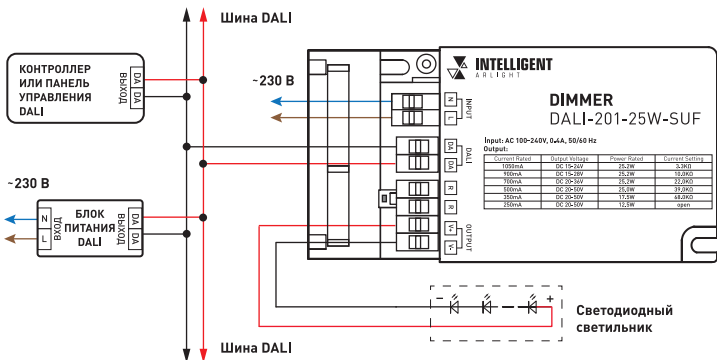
Шина DALI

КОНТРОЛЛЕР ИЛИ ПАНЕЛЬ УПРАВЛЕНИЯ DALI

ВЫХОД

DA

DA

~230 В

N

L

INPUT

DALI

DA

DA

R

R

V+

V-

OUTPUT

INTELLIGENT
ARLIGHT

DIMMER
DALI-201-25W-SUF

Input: AC 100-240V, 0.4A, 50/60 Hz
Output:

| Current Rated | Output Voltage | Power Rated | Current Setting |
|---|---|---|---|
| 1050mA | DC 15-24V | 25.2W | 5.1KΩ |
| 900mA | DC 15-28V | 25.2W | 10.0KΩ |
| 700mA | DC 20-36V | 25.2W | 22.0KΩ |
| 500mA | DC 20-50V | 25.0W | 39.0KΩ |
| 350mA | DC 20-50V | 17.5W | 68.0KΩ |
| 250mA | DC 20-50V | 12.5W | open |

~230 В

N

L

ВХОД

БЛОК ПИТАНИЯ DALI

ВЫХОД

DA

DA

-

+

Светодиодный светильник

Шина DALI